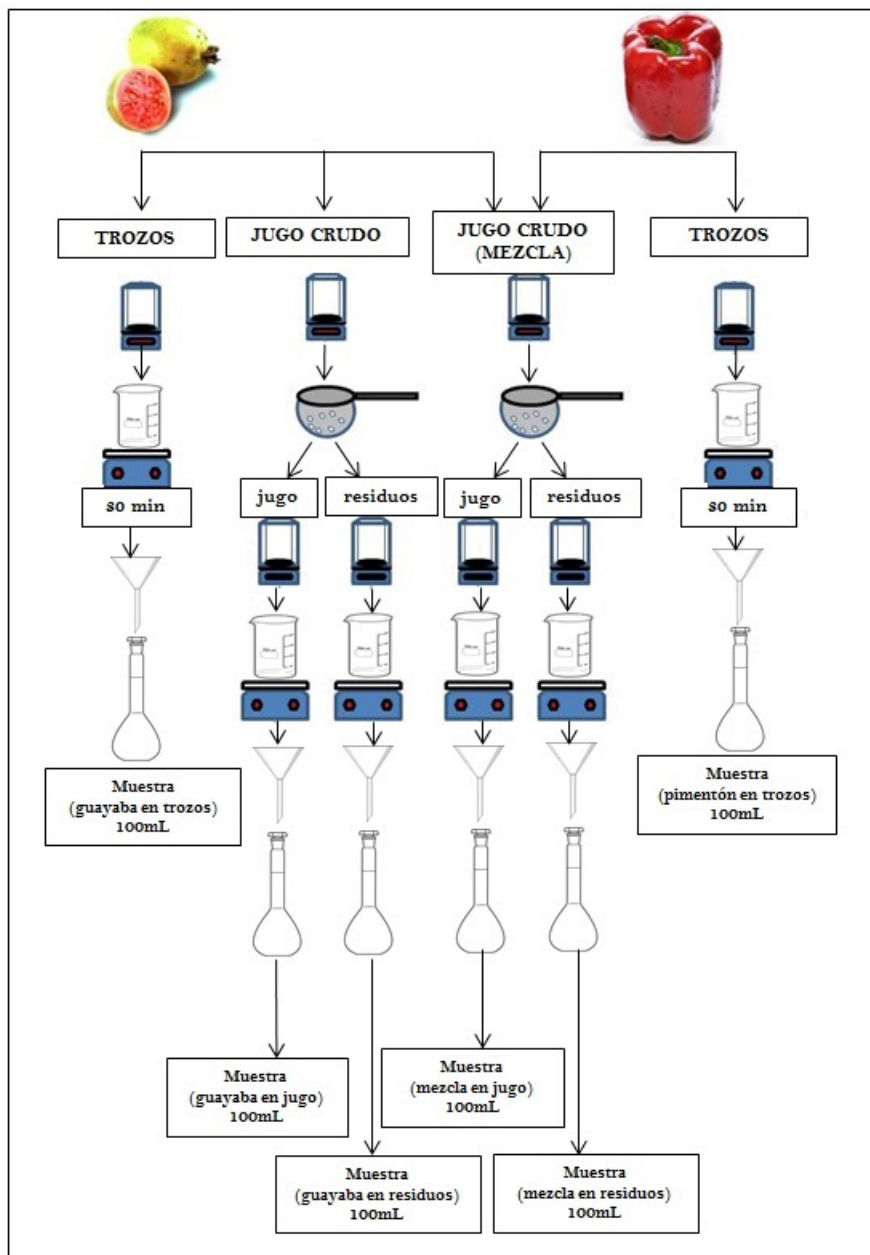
TROZOS

JUGO CRUDO

JUGO CRUDO (MEZCLA)

TROZOS

80 min

jugo

residuos

jugo

residuos

80 min

Muestra (guayaba en trozos) 100mL

Muestra (pimentón en trozos) 100mL

Muestra (guayaba en jugo) 100mL

Muestra (mezcla en jugo) 100mL

Muestra (guayaba en residuos) 100mL

Muestra (mezcla en residuos) 100mL